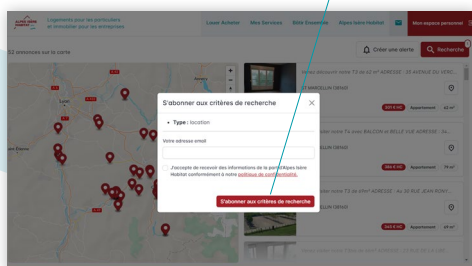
Logements pour les particuliers et immobilier pour les entreprises.

Louer Acheter
Mes Services
Bâtir Ensemble
Alpes Isère Habitat
Mon espace personnel

52 annonces sur la carte

Créer une alerte
Recherche

S'abonner aux critères de recherche

• Type : location

Votre adresse email

J'accepte de recevoir des informations de la part d'Alpes Isère Habitat conformément à notre politique de confidentialité.

S'abonner aux critères de recherche

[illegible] ADRESSE : 26 AVENUE DU VERC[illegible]
ST MARCELLIN (38160)
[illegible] Appartement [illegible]

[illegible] BALCON et BELLE VUE ADRESSE : 3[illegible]
ST MARCELLIN (38160)
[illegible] Appartement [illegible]

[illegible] ADRESSE : 4b RUE JEAN-ROUX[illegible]
ST MARCELLIN (38160)
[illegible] Appartement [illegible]